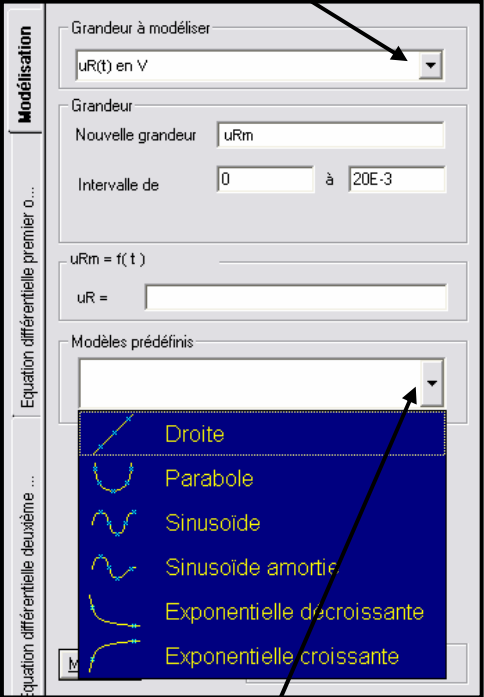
Modélisation

Equation différentielle premier o...

Equation différentielle deuxième ...

Grandeur à modéliser

uR(t) en V

Grandeur

Nouvelle grandeur uRm

Intervalle de 0 à 20E-3

uRm = f( t )

uR =

Modèles prédéfinis

Droite

Parabole

Sinusoïde

Sinusoïde amortie

Exponentielle décroissante

Exponentielle croissante

M